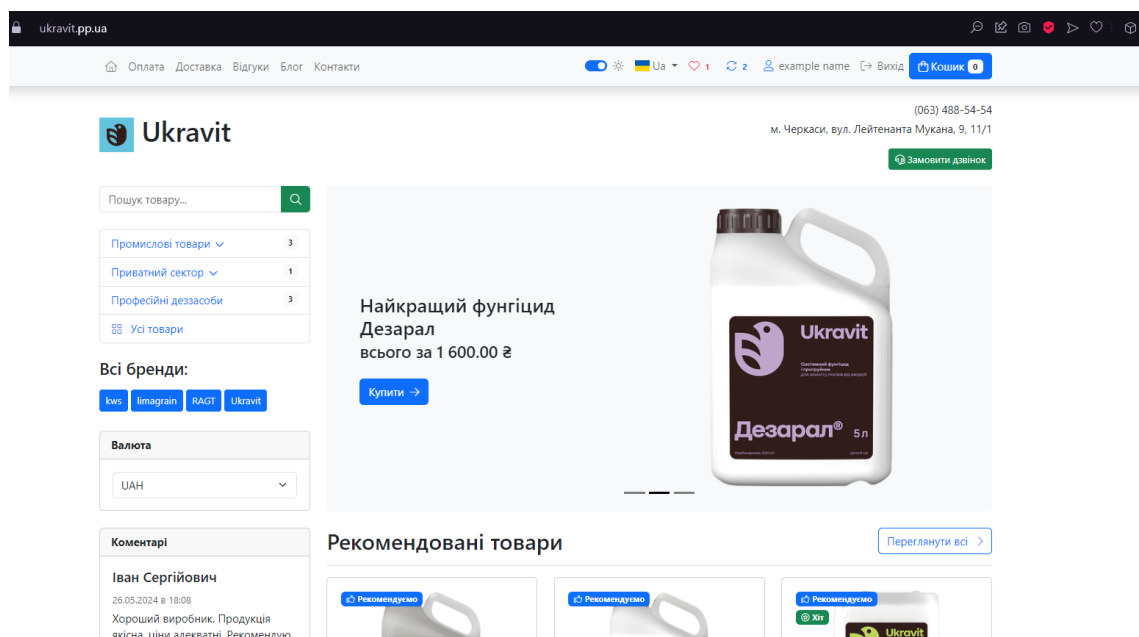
ukravit.pp.ua

Оплата Доставка Відгуки Блог Контакти

Ua 1 2 example name Вихід Кошик 0

Ukravit

(063) 488-54-54
м. Черкаси, вул. Лейтенанта Мукана, 9, 11/1

Замовити дзвінок

Пошук товару...

Промислові товари 3
Приватний сектор 1
Професійні деззасоби 3
Усі товари

Всі бренди:
kws limagrain RAGT Ukravit

Валюта
UAH

Коментарі
Іван Сергійович
26.05.2024 в 18:08
Хороший виробник. Продукція якісна, ціни адекватні. Рекомендую

Найкращий фунгіцид Дезарал
всього за 1 600.00 ₴

Купити →

Ukravit
Дезарал® 5 л

Рекомендовані товари
Переглянути всі

Рекомендуємо
Рекомендуємо
Рекомендуємо
Хіт
Ukravit